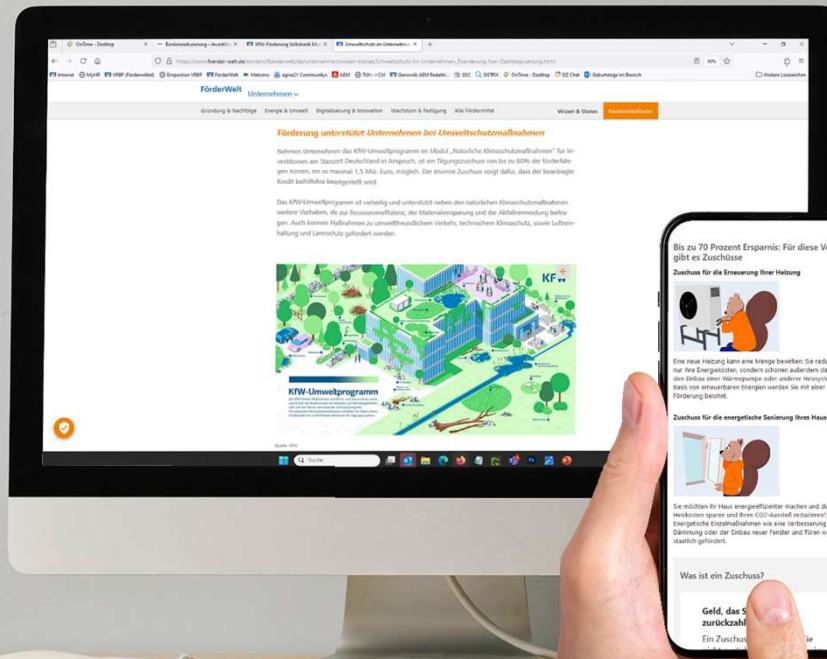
OnTime - Desktop
Bankenrealisierung – Investiti
KfW-Förderung Volksbank Mi
Umweltschutz im Unternehm

https://www.foerder-welt.de/content/foerderwelt/de/unternehmen/wissen-stories/Umweltschutz-im-Unternehmen_Foerderung-fuer-Dachbegruenung.html

FörderWelt
Unternehmen

Gründung & Nachfolge
Energie & Umwelt
Digitalisierung & Innovation
Wachstum & Festigung
Alle Fördermittel
Wissen & Stories
Fördermittelfinder

Förderung unterstützt Unternehmen bei Umweltschutzmaßnahmen

Nehmen Unternehmen das KfW-Umweltprogramm im Modul „Natürliche Klimaschutzmaßnahmen" für Investitionen am Standort Deutschland in Anspruch, ist ein Tilgungszuschuss von bis zu 60% der förderfähigen Kosten, bis zu maximal 1,5 Mio. Euro, möglich. Der enorme Zuschuss sorgt dafür, dass der beantragte Kredit behilflich bezuschusst wird.

Das KfW-Umweltprogramm ist vielseitig und unterstützt neben den natürlichen Klimaschutzmaßnahmen weitere Vorhaben, die zur Ressourceneffizienz, der Materialeinsparung und der Abfallvermeidung beitragen. Auch können Maßnahmen zu umweltfreundlichem Verkehr, technischem Klimaschutz, sowie Luftreinhaltung und Lärmschutz gefördert werden.

KfW-Umweltprogramm

Quelle: KfW

Suche

Bis zu 70 Prozent Ersparnis: Für diese V gibt es Zuschüsse

Zuschuss für die Erneuerung Ihrer Heizung

Eine neue Heizung kann eine Menge bewirken: Sie redu nur Ihre Energiekosten, sondern schonen außerdem di den Einbau einer Wärmepumpe oder anderer Heizsyst Basis von erneuerbaren Energien werden Sie mit einer Förderung belohnt.

Zuschuss für die energetische Sanierung Ihres Haus

Sie möchten Ihr Haus energieeffizienter machen und da Heizkosten sparen und Ihren CO2-Ausstoß reduzieren? Energetische Einzelmaßnahmen wie eine Verbesserung Dämmung oder der Einbau neuer Fenster und Türen w staatlich gefördert.

Was ist ein Zuschuss?

Geld, das S zurückzahl
Ein Zuschus